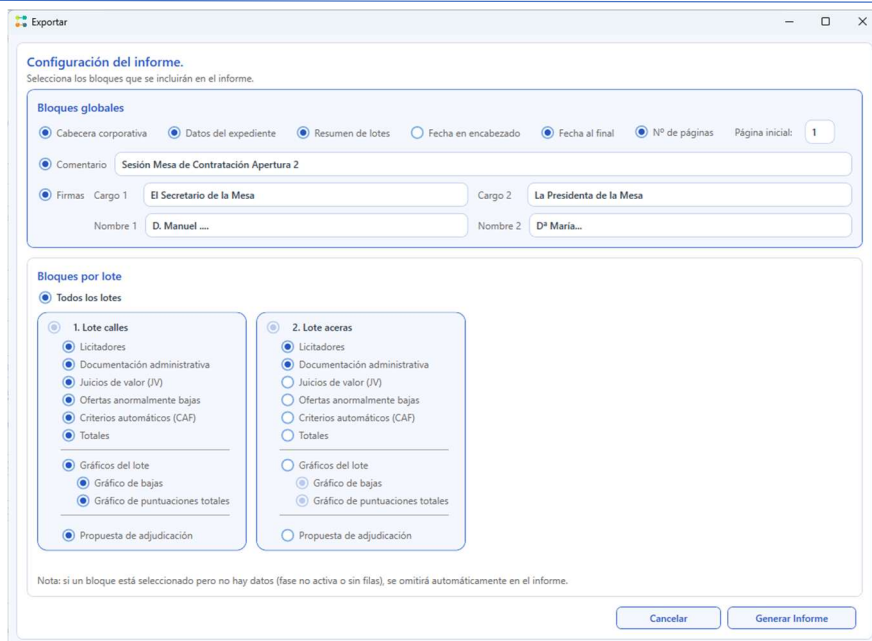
Exportar

Configuración del informe.
Selecciona los bloques que se incluirán en el informe.

Bloques globales

Cabecera corporativa
Datos del expediente
Resumen de lotes
Fecha en encabezado
Fecha al final
Nº de páginas
Página inicial: 1

Comentario: Sesión Mesa de Contratación Apertura 2

Firmas
Cargo 1: El Secretario de la Mesa
Cargo 2: La Presidenta de la Mesa
Nombre 1: D. Manuel ....
Nombre 2: Dª María...

Bloques por lote

Todos los lotes

1. Lote calles
Licitadores
Documentación administrativa
Juicios de valor (JV)
Ofertas anormalmente bajas
Criterios automáticos (CAF)
Totales
Gráficos del lote
Gráfico de bajas
Gráfico de puntuaciones totales
Propuesta de adjudicación

2. Lote aceras
Licitadores
Documentación administrativa
Juicios de valor (JV)
Ofertas anormalmente bajas
Criterios automáticos (CAF)
Totales
Gráficos del lote
Gráfico de bajas
Gráfico de puntuaciones totales
Propuesta de adjudicación

Nota: si un bloque está seleccionado pero no hay datos (fase no activa o sin filas), se omitirá automáticamente en el informe.

Cancelar
Generar Informe